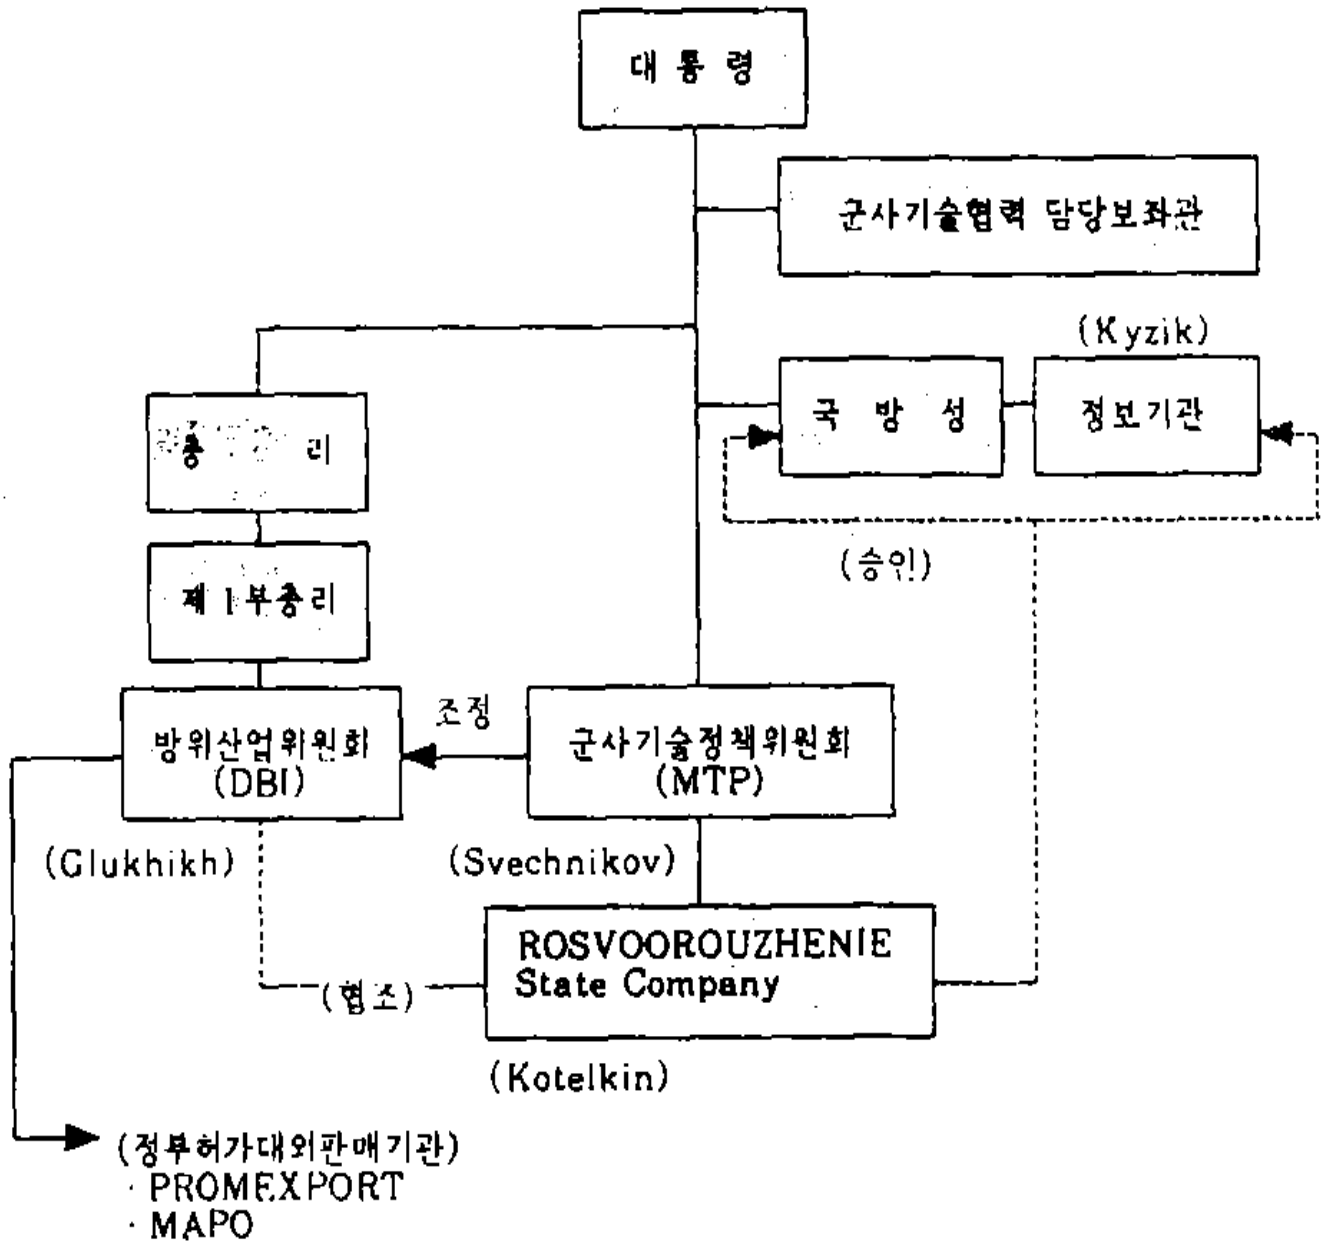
대 통 령

군사기술협력 담당보좌관

(Kyzik)

국 방 성

정보기관

(승인)

총 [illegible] 리

제 1 부총리

조정

방위산업위원회 (DBI)

군사기술정책위원회 (MTP)

(Glukhikh)

(Svechnikov)

ROSVOOROUZHENIE State Company

(협조)

(Kotelkin)

(정부허가대외판매기관)
· PROMEXPORT
· MAPO